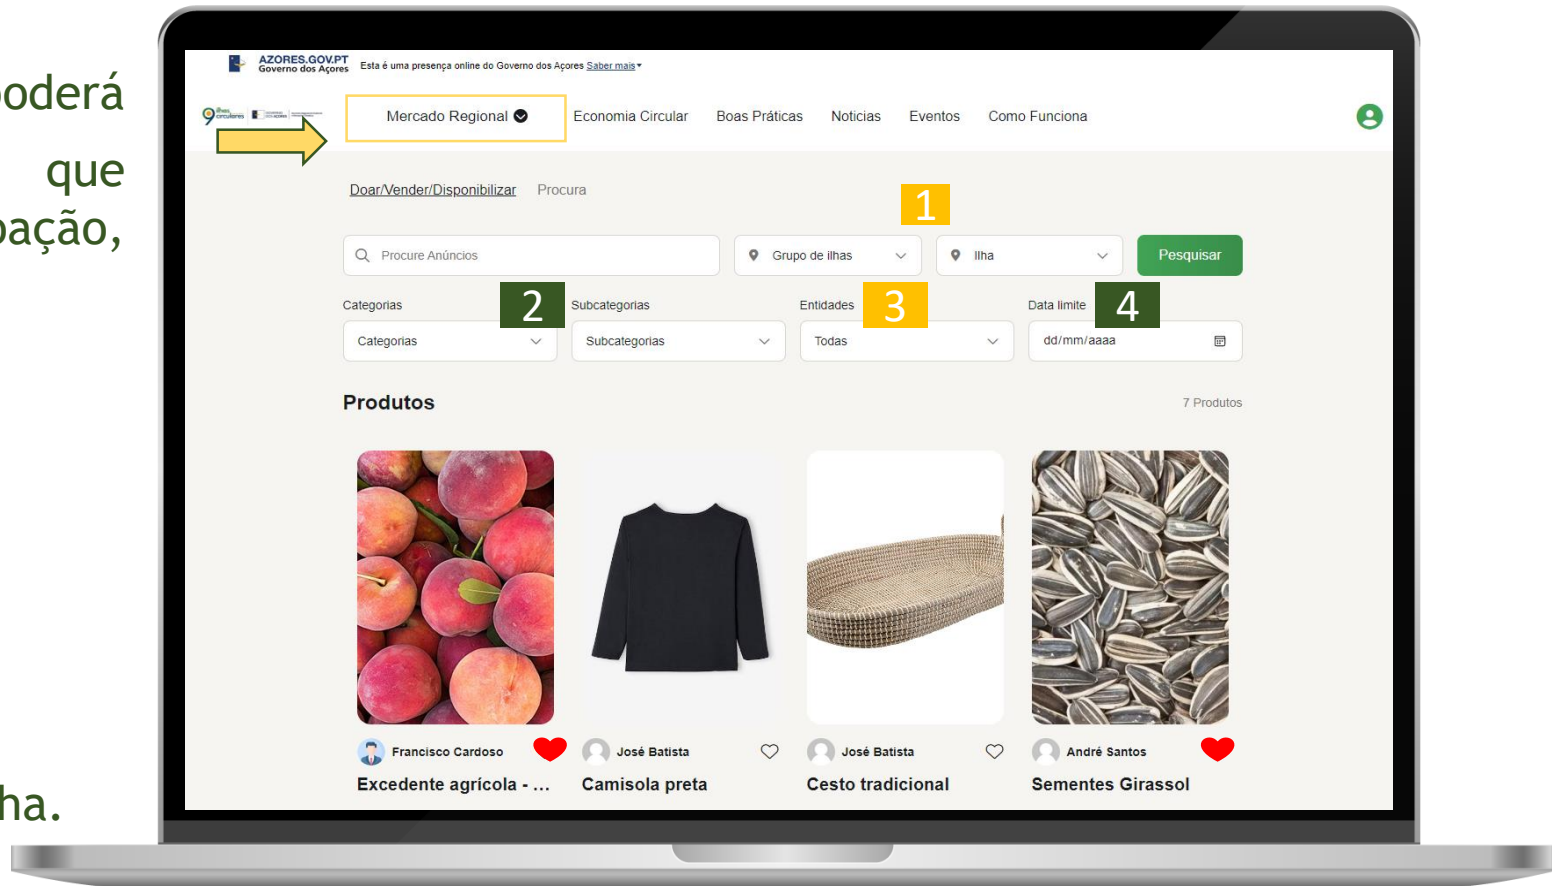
oderá
que
pação,
ha.

AZORES.GOV.PT Governo dos Açores
Esta é uma presença online do Governo dos Açores Saber mais

Mercado Regional
Economia Circular
Boas Práticas
Noticias
Eventos
Como Funciona

Doar/Vender/Disponibilizar
Procura

1

Procure Anúncios
Grupo de ilhas
Ilha
Pesquisar

Categorias
2
Subcategorias
Entidades
3
Data limite
4

Categorias
Subcategorias
Todas
dd/mm/aaaa

Produtos
7 Produtos

Francisco Cardoso
Excedente agrícola - ...

José Batista
Camisola preta

José Batista
Cesto tradicional

André Santos
Sementes Girassol